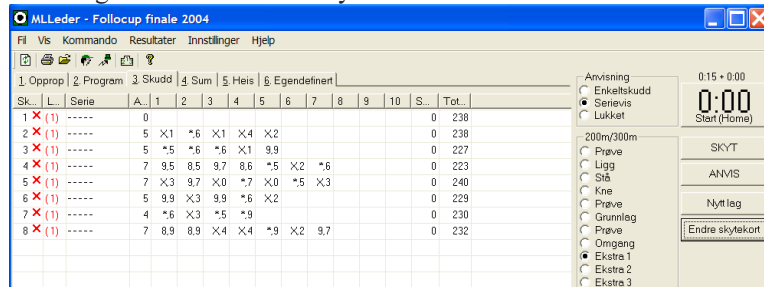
MLLeder - Follocup finale 2004

Fil Vis Kommando Resultater Innstillinger Hjelp

1. Opprop | 2. Program | 3. Skudd | 4. Sum | 5. Heis | 6. Egendefinert

| Sk... | L... | Serie | A... | 1 | 2 | 3 | 4 | 5 | 6 | 7 | 8 | 9 | 10 | S... | Tot... |
|---|---|---|---|---|---|---|---|---|---|---|---|---|---|---|---|
| 1 ✕ | (1) | ----- | 0 | | | | | | | | | | | 0 | 238 |
| 2 ✕ | (1) | ----- | 5 | X1 | *6 | X1 | X4 | X2 | | | | | | 0 | 238 |
| 3 ✕ | (1) | ----- | 5 | *5 | *6 | *6 | X1 | 9,9 | | | | | | 0 | 227 |
| 4 ✕ | (1) | ----- | 7 | 9,5 | 8,5 | 9,7 | 8,6 | *5 | X2 | *6 | | | | 0 | 223 |
| 5 ✕ | (1) | ----- | 7 | X3 | 9,7 | X0 | *7 | X0 | *5 | X3 | | | | 0 | 240 |
| 6 ✕ | (1) | ----- | 5 | 9,9 | X3 | 9,9 | *6 | X2 | | | | | | 0 | 229 |
| 7 ✕ | (1) | ----- | 4 | *6 | X3 | *5 | *9 | | | | | | | 0 | 211 |
| 8 ✕ | (1) | ----- | 7 | 8,9 | 8,9 | X4 | X4 | *9 | X2 | 9,7 | | | | 0 | 232 |

Anvisning
Enkeltskudd
Serievis
Lukket

200m/300m
Prøve
Ligg
Stå
Kne
Prøve
Grunnlag
Prøve
Omgang
Ekstra 1
Ekstra 2
Ekstra 3

0:15 + 0:00
0:00
Start (Home)

SKYT
ANVIS
Nytt lag
Endre skytekort